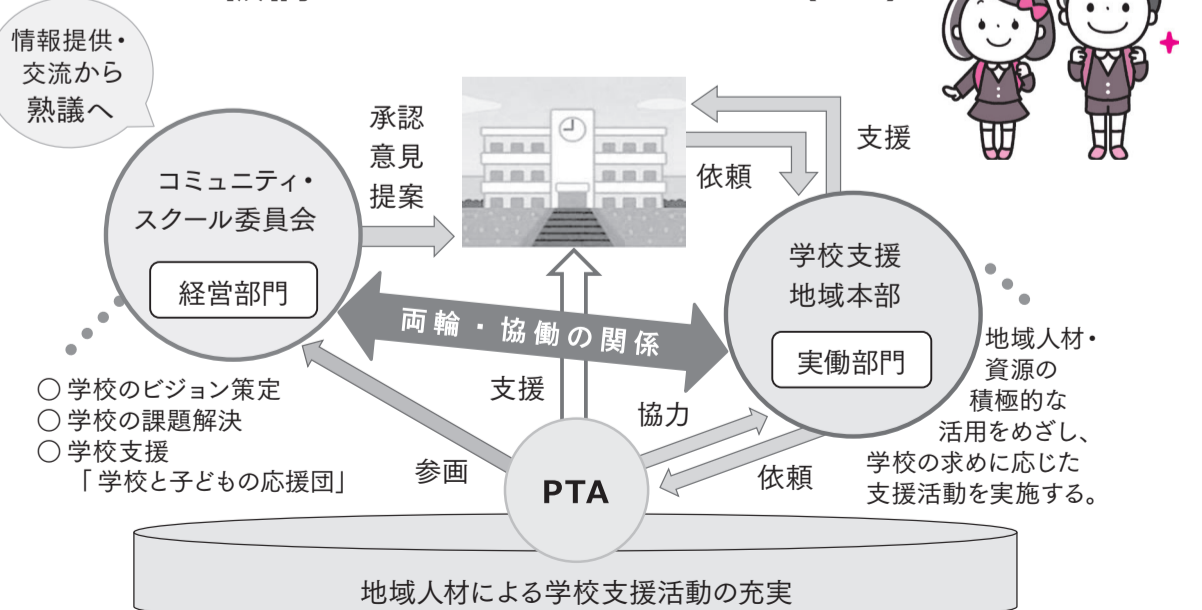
情報提供・交流から熟議へ

承認
意見
提案

支援

依頼

コミュニティ・スクール委員会

経営部門

学校支援地域本部

実働部門

両輪・協働の関係

地域人材・資源の積極的な活用をめざし、学校の求めに応じた支援活動を実施する。

○ 学校のビジョン策定
○ 学校の課題解決
○ 学校支援
「学校と子どもの応援団」

支援

協力

参画

PTA

依頼

地域人材による学校支援活動の充実